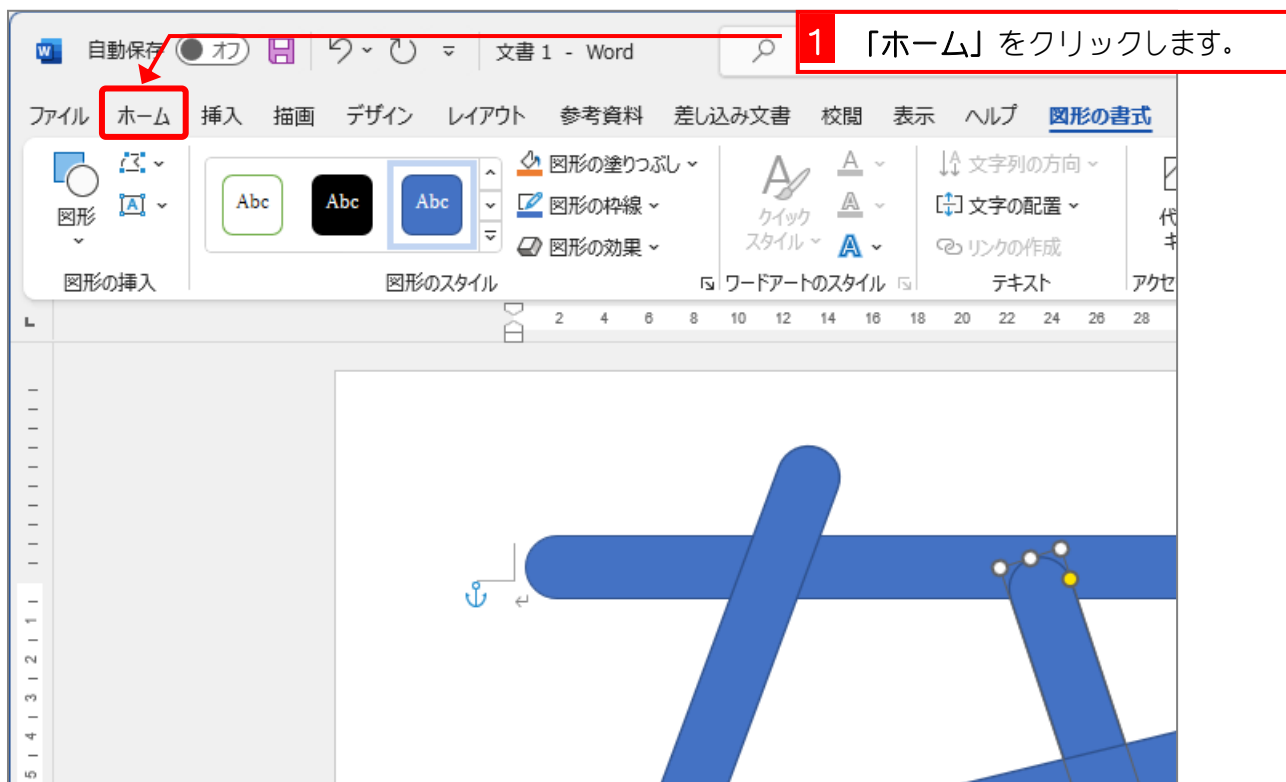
1 「ホーム」をクリックします。

自動保存 オフ 文書 1 - Word

ファイル ホーム 挿入 描画 デザイン レイアウト 参考資料 差し込み文書 校閲 表示 ヘルプ 図形の書式

図形
Abc Abc Abc
図形の塗りつぶし
図形の枠線
図形の効果
クイック スタイル
文字列の方向
文字の配置
リンクの作成
代 キ

図形の挿入 図形のスタイル ワードアートのスタイル テキスト アクセ

2 4 6 8 10 12 14 16 18 20 22 24 26 28